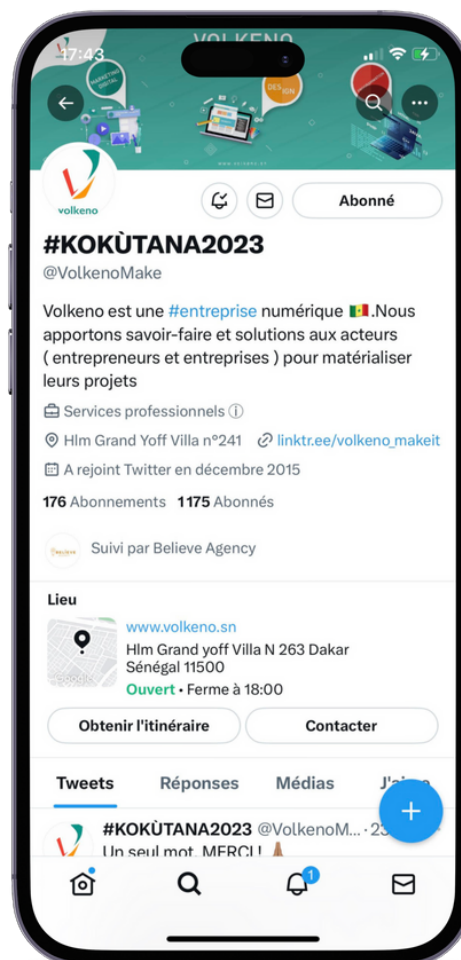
17:43

VOLKENO

MARKETING DIGITAL

DESIGN

volkeno

Abonné

#KOKÙTANA2023
@VolkenoMake

Volkeno est une #entreprise numérique 🇸🇳.Nous apportons savoir-faire et solutions aux acteurs ( entrepreneurs et entreprises ) pour matérialiser leurs projets

Services professionnels ⓘ

Hlm Grand Yoff Villa n°241 linktr.ee/volkeno_makeit

A rejoint Twitter en décembre 2015

176 Abonnements 1175 Abonnés

Suivi par Believe Agency

Lieu

www.volkeno.sn
Hlm Grand yoff Villa N 263 Dakar
Sénégal 11500
Ouvert • Ferme à 18:00

Obtenir l'itinéraire

Contacter

Tweets Réponses Médias J'ai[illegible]

#KOKÙTANA2023 @VolkenoM... · 23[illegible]
Un seul mot, MERCI !

1